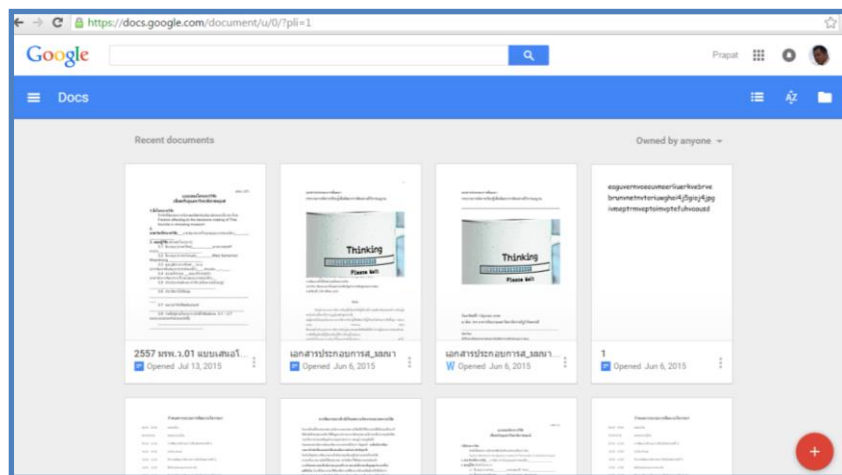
https://docs.google.com/document/u/0/?pli=1

Google

Prapat

Docs

Recent documents

Owned by anyone

Thinking
Please Wait

Thinking
Please Wait

asguvernvoeauneerliuerkvebrve brunmetnvtoriuwghei4jfjgiej4jgg ivneptrnveptoinvptefuhvousd

2557 มทพ.ว.01 แบบเสนอโ...
Opened Jul 13, 2015

เอกสารประกอบการส_นมา
Opened Jun 6, 2015

เอกสารประกอบการส_นมา
Opened Jun 6, 2015

1
Opened Jun 6, 2015

+